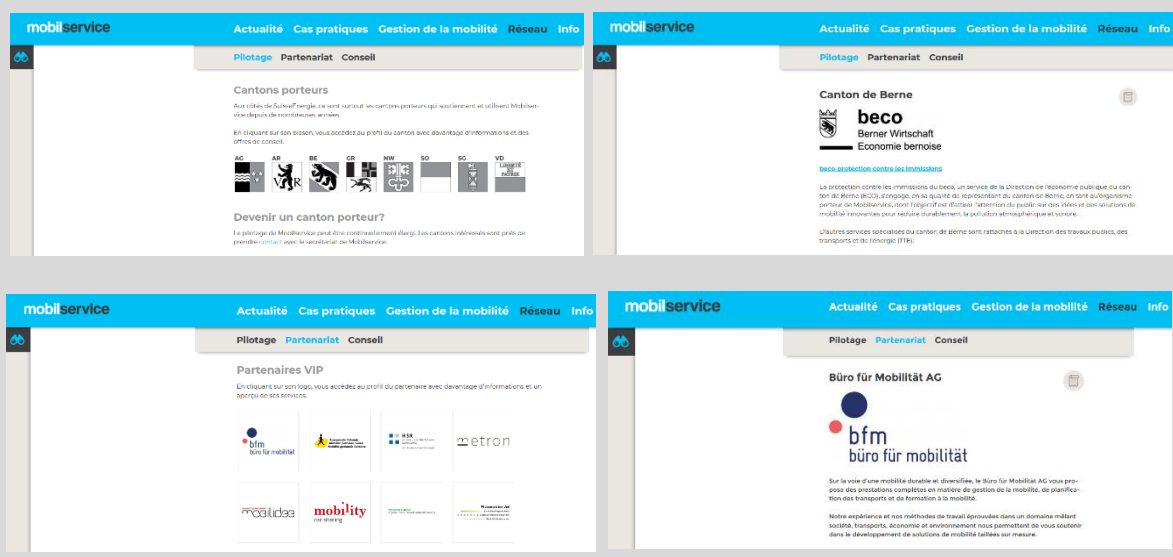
mobilservice Actualité Cas pratiques Gestion de la mobilité Réseau Info

Pilotage Partenariat Conseil

Cantons porteurs

Aux côtés de SuisseEnergie, ce sont surtout les cantons porteurs qui soutiennent et utilisent Mobilservice depuis de nombreuses années.

En cliquant sur son blason, vous accédez au profil du canton avec davantage d'informations et des offres de conseil.

AG AR BE GR NW SO SG VD

Devenir un canton porteur?

Le pilotage de Mobilservice peut être continuellement élargi. Les cantons intéressés sont priés de prendre contact avec le secrétariat de Mobilservice.

mobilservice Actualité Cas pratiques Gestion de la mobilité Réseau Info

Pilotage Partenariat Conseil

Canton de Berne

beco
Berner Wirtschaft
Economie bernoise

beco-protection contre les immissions

La protection contre les immissions du beco, un service de la Direction de l'économie publique du canton de Berne (ECO), s'engage, en sa qualité de représentant du canton de Berne, en tant qu'organisme porteur de Mobilservice, dont l'objectif est d'attirer l'attention du public sur des idées et des solutions de mobilité innovantes pour réduire durablement la pollution atmosphérique et sonore.

D'autres services spécialisés du canton de Berne sont rattachés à la Direction des travaux publics, des transports et de l'énergie (TTE):

mobilservice Actualité Cas pratiques Gestion de la mobilité Réseau Info

Pilotage Partenariat Conseil

Partenaires VIP

En cliquant sur son logo, vous accédez au profil du partenaire avec davantage d'informations et un aperçu de ses services.

bfm büro für mobilität
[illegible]
HSR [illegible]
metron
mobilidee
mobility car sharing
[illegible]
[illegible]

mobilservice Actualité Cas pratiques Gestion de la mobilité Réseau Info

Pilotage Partenariat Conseil

Büro für Mobilität AG

bfm
büro für mobilität

Sur la voie d'une mobilité durable et diversifiée, le Büro für Mobilität AG vous propose des prestations complètes en matière de gestion de la mobilité, de planification des transports et de formation à la mobilité.

Notre expérience et nos méthodes de travail éprouvées dans un domaine mêlant société, transports, économie et environnement nous permettent de vous soutenir dans le développement de solutions de mobilité taillées sur mesure.